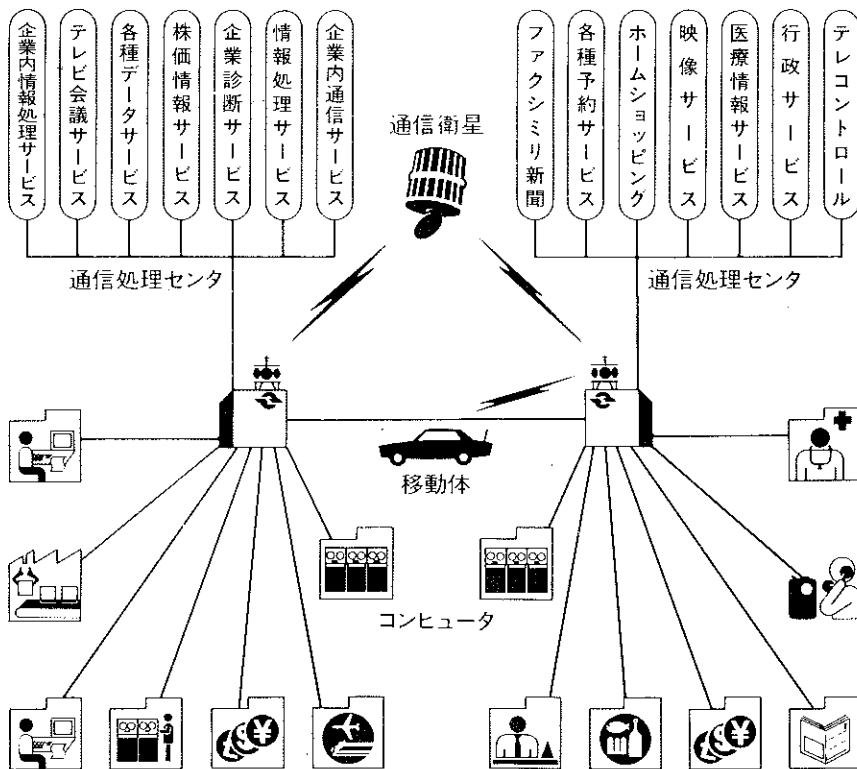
企業内情報処理サービス
テレビ会議サービス
各種データサービス
株価情報サービス
企業診断サービス
情報処理サービス
企業内通信サービス

ファクシミリ新聞
各種予約サービス
ホームショッピング
映像サービス
医療情報サービス
行政サービス
テレコントロール

通信衛星

通信処理センタ
通信処理センタ

移動体

コンピュータ

¥
¥